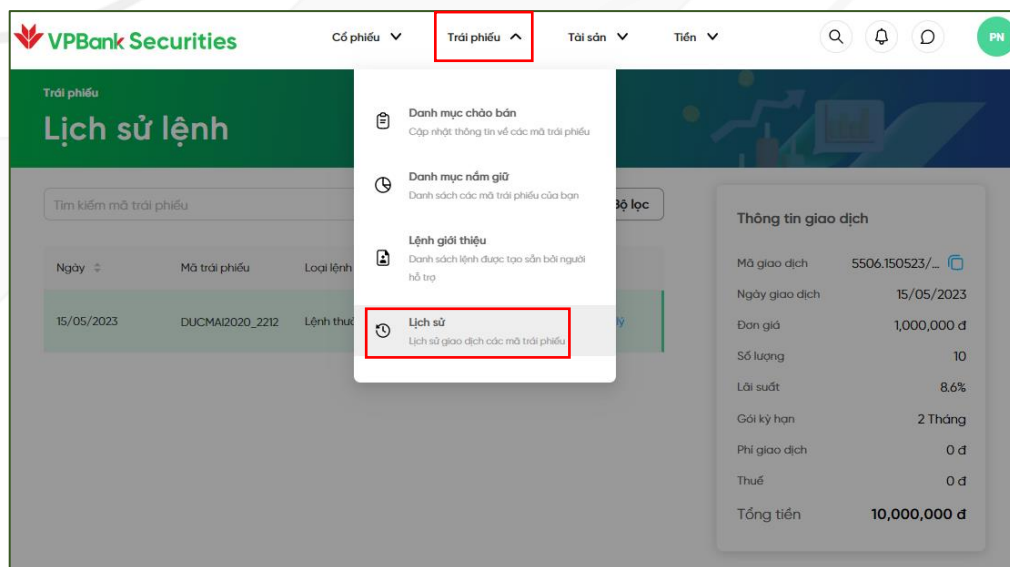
VPBank Securities

Cổ phiếu

Trái phiếu

Tài sản

Tiền

PN

Trái phiếu

Lịch sử lệnh

Tìm kiếm mã trái phiếu

Bộ lọc

| Ngày | Mã trái phiếu | Loại lệnh |
|---|---|---|
| 15/05/2023 | DUCMAI2020_2212 | Lệnh thuê |

Danh mục chào bán
Cập nhật thông tin về các mã trái phiếu

Danh mục nắm giữ
Danh sách các mã trái phiếu của bạn

Lệnh giới thiệu
Danh sách lệnh được tạo sẵn bởi người hỗ trợ

Lịch sử
Lịch sử giao dịch các mã trái phiếu

Thông tin giao dịch

| | |
|---|---|
| Mã giao dịch | 5506.150523/... |
| Ngày giao dịch | 15/05/2023 |
| Đơn giá | 1,000,000 đ |
| Số lượng | 10 |
| Lãi suất | 8.6% |
| Gói kỳ hạn | 2 Tháng |
| Phí giao dịch | 0 đ |
| Thuế | 0 đ |
| Tổng tiền | 10,000,000 đ |